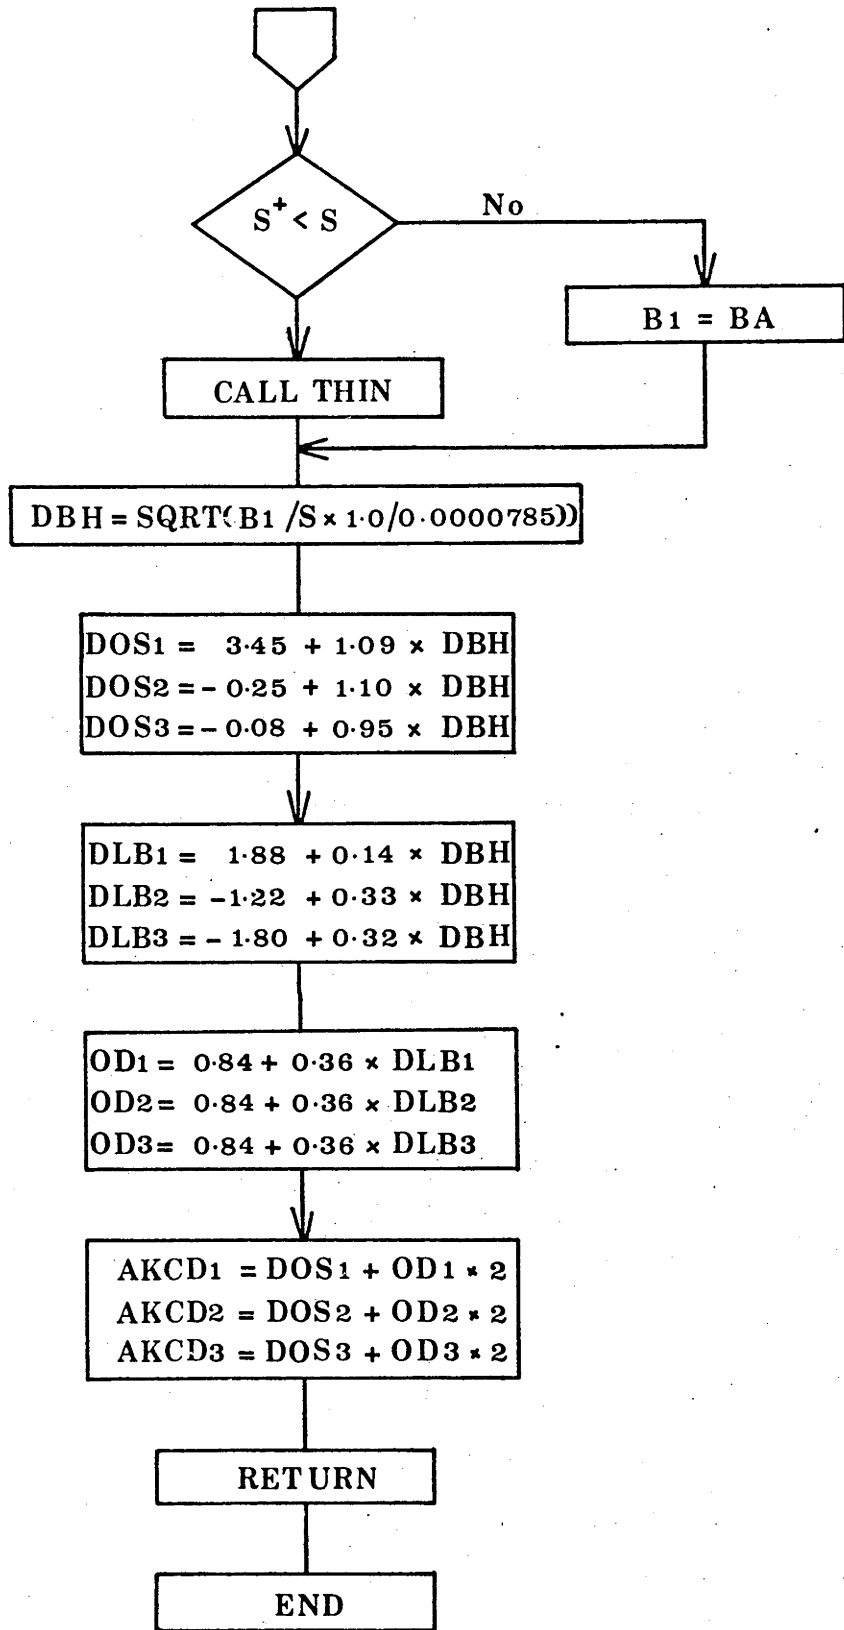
$S^+ < S$

No

B1 = BA

CALL THIN

DBH = SQRT(B1 /S × 1·0/0·0000785))

DOS1 = 3·45 + 1·09 × DBH
DOS2 = − 0·25 + 1·10 × DBH
DOS3 = − 0·08 + 0·95 × DBH

DLB1 = 1·88 + 0·14 × DBH
DLB2 = −1·22 + 0·33 × DBH
DLB3 = − 1·80 + 0·32 × DBH

OD1 = 0·84 + 0·36 × DLB1
OD2 = 0·84 + 0·36 × DLB2
OD3 = 0·84 + 0·36 × DLB3

AKCD1 = DOS1 + OD1 * 2
AKCD2 = DOS2 + OD2 * 2
AKCD3 = DOS3 + OD3 * 2

RETURN

END